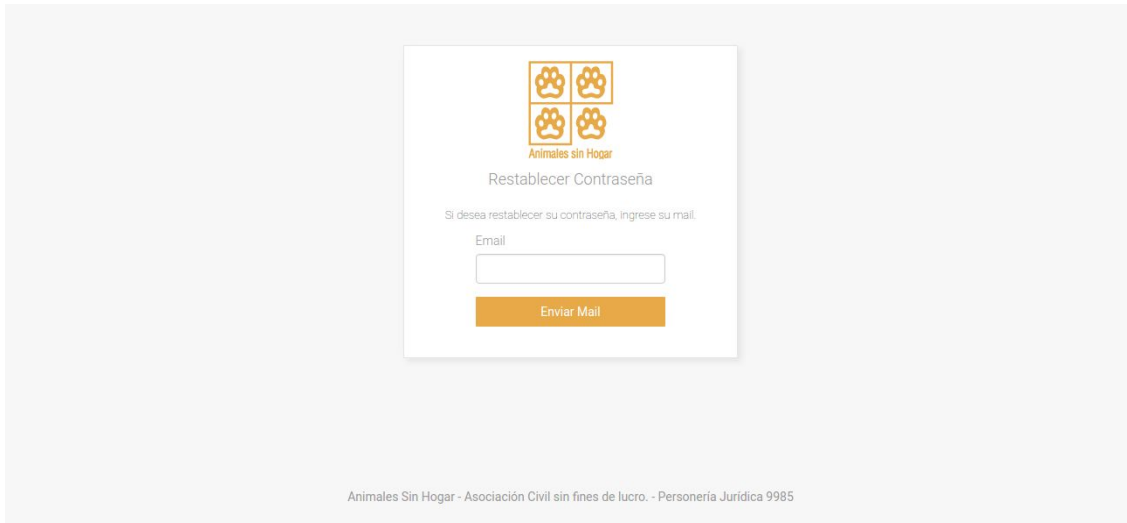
Animales sin Hogar

Restablecer Contraseña

Si desea restablecer su contraseña, ingrese su mail.

Email

Enviar Mail

Animales Sin Hogar - Asociación Civil sin fines de lucro. - Personería Jurídica 9985